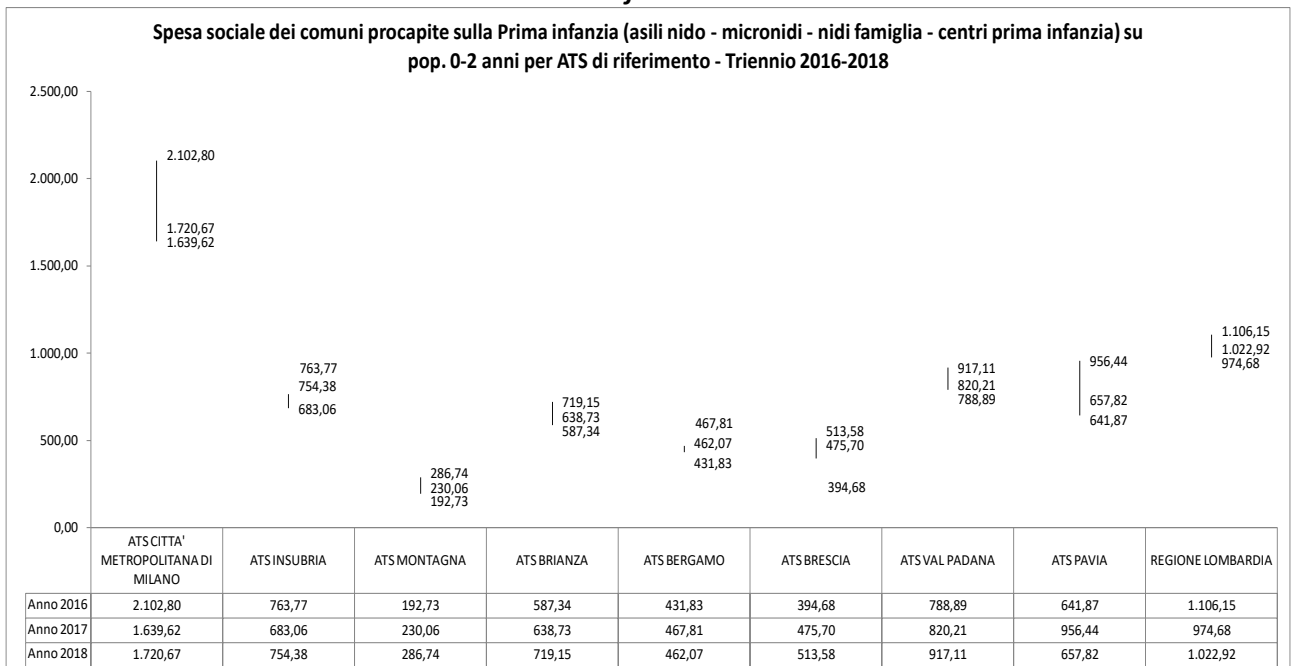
Spesa sociale dei comuni procapite sulla Prima infanzia (asili nido - micronidi - nidi famiglia - centri prima infanzia) su pop. 0-2 anni per ATS di riferimento - Triennio 2016-2018

2.500,00
2.000,00
1.500,00
1.000,00
500,00
0,00

2.102,80
1.720,67
1.639,62

763,77
754,38
683,06

286,74
230,06
192,73

719,15
638,73
587,34

467,81
462,07
431,83

513,58
475,70
394,68

917,11
820,21
788,89

956,44
657,82
641,87

1.106,15
1.022,92
974,68

| | ATS CITTA' METROPOLITANA DI MILANO | ATS INSUBRIA | ATS MONTAGNA | ATS BRIANZA | ATS BERGAMO | ATS BRESCIA | ATS VAL PADANA | ATS PAVIA | REGIONE LOMBARDIA |
|---|---|---|---|---|---|---|---|---|---|
| Anno 2016 | 2.102,80 | 763,77 | 192,73 | 587,34 | 431,83 | 394,68 | 788,89 | 641,87 | 1.106,15 |
| Anno 2017 | 1.639,62 | 683,06 | 230,06 | 638,73 | 467,81 | 475,70 | 820,21 | 956,44 | 974,68 |
| Anno 2018 | 1.720,67 | 754,38 | 286,74 | 719,15 | 462,07 | 513,58 | 917,11 | 657,82 | 1.022,92 |